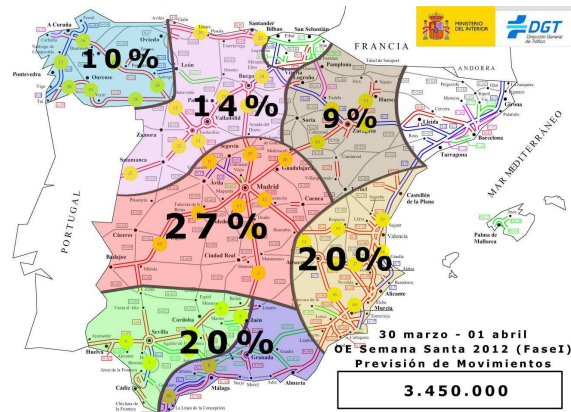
MINISTERIO DEL INTERIOR

DGT Dirección General de Tráfico

FRANCIA

ANDORRA

PORTUGAL

MAR MEDITERRÁNEO

A Coruña

Oviedo

Gijón

Santander

Bilbao

San Sebastián

Pontevedra

Ourense

León

Burgos

Vitoria

Pamplona

Logroño

Huesca

Girona

Lleida

Barcelona

Tarragona

Zaragoza

Soria

Valladolid

Zamora

Salamanca

Segovia

Ávila

Madrid

Guadalajara

Cuenca

Teruel

Castellón de la Plana

Valencia

Cáceres

Badajoz

Toledo

Ciudad Real

Albacete

Alicante

Murcia

Palma de Mallorca

Córdoba

Jaén

Sevilla

Huelva

Granada

Almería

Cádiz

Málaga

10%

14%

9%

27%

20%

20%

30 marzo - 01 abril
OE Semana Santa 2012 (FaseI)
Previsión de Movimientos

3.450.000